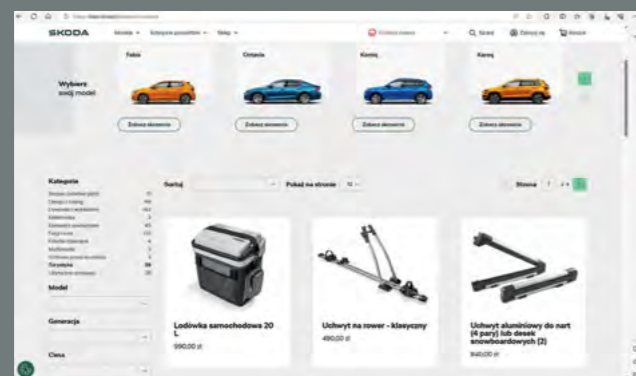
ŠKODA Akcesoria Kolekcja produktów Sklep

Wybierz swój model

Fabia Octavia Kamiq Karoq

Zobacz akcesoria Zobacz akcesoria Zobacz akcesoria Zobacz akcesoria

Kategorie

Model

Generacja

Cena

Sortuj Pokaż na stronie 12 Strona 1

Lodówka samochodowa 20 L
990,00 zł

Uchwyt na rower - klasyczny
490,00 zł

Uchwyt aluminiowy do nart (4 pary) lub desek snowboardowych (2)
840,00 zł